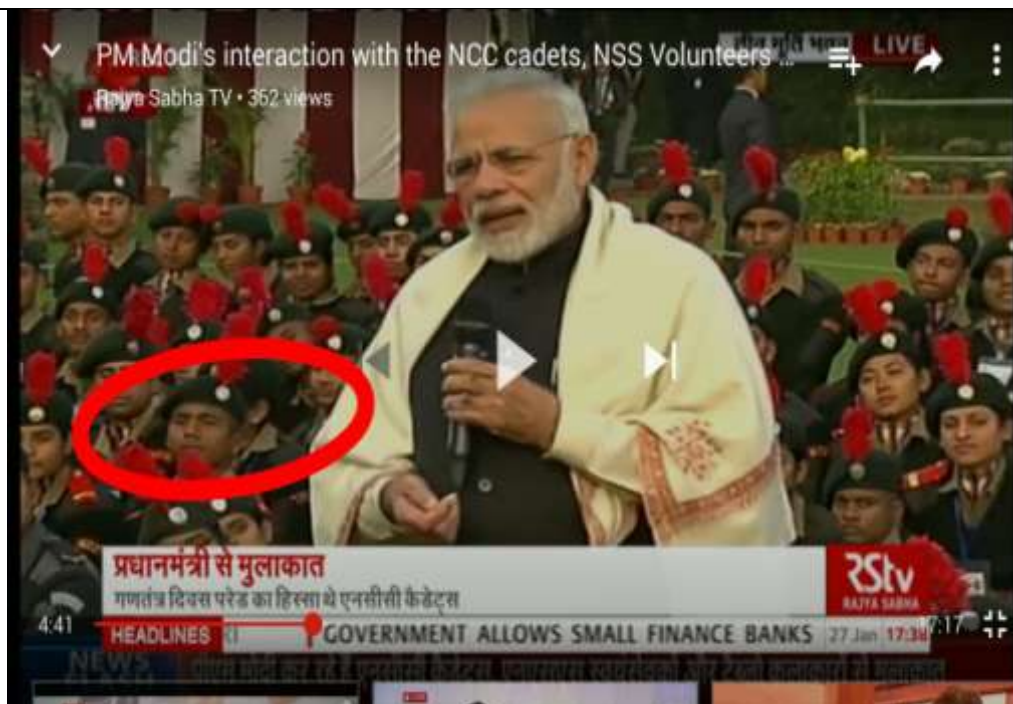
PM Modi's interaction with the NCC cadets, NSS Volunteers ...
Rajya Sabha TV • 362 views

LIVE

प्रधानमंत्री से मुलाकात
गणतंत्र दिवस परेड का हिस्सा थे एनसीसी कैडेट्स

RStv
RAJYA SABHA

4:41
HEADLINES
GOVERNMENT ALLOWS SMALL FINANCE BANKS
27 Jan 17:30

NEWS
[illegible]